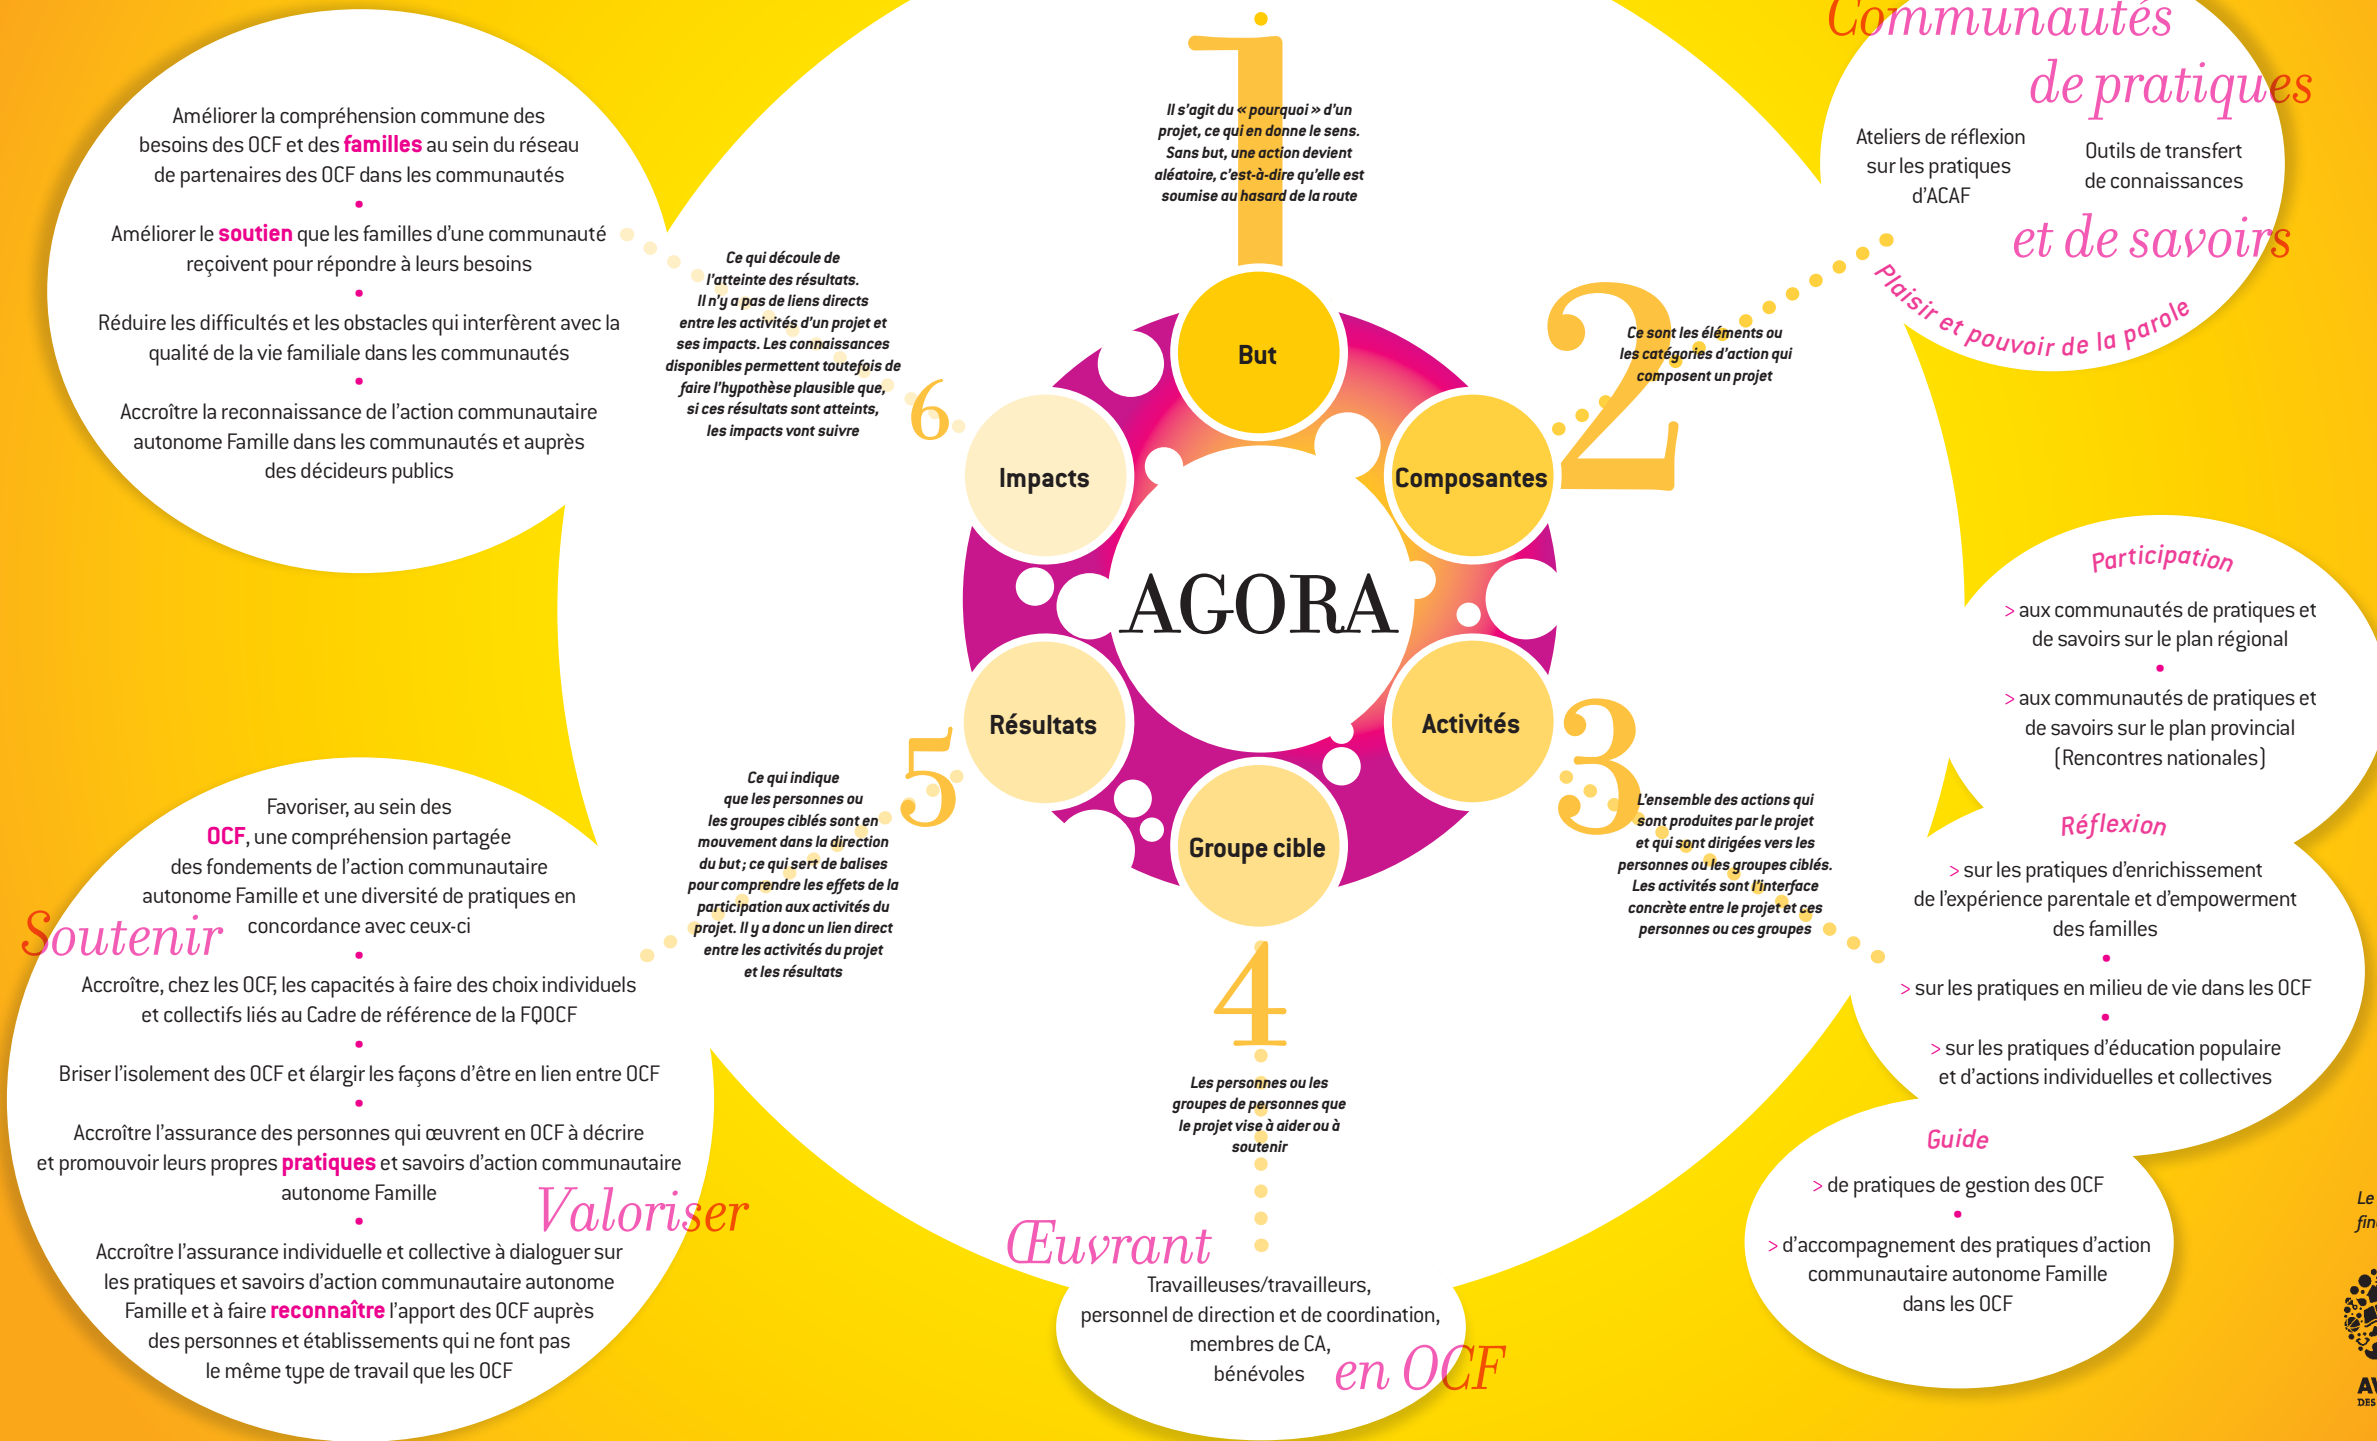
Améliorer la compréhension commune des besoins des OCF et des familles au sein du réseau de partenaires des OCF dans les communautés

Améliorer le soutien que les familles d'une communauté reçoivent pour répondre à leurs besoins

Réduire les difficultés et les obstacles qui interfèrent avec la qualité de la vie familiale dans les communautés

Accroître la reconnaissance de l'action communautaire autonome Famille dans les communautés et auprès des décideurs publics

1

Il s'agit du « pourquoi » d'un projet, ce qui en donne le sens. Sans but, une action devient aléatoire, c'est-à-dire qu'elle est soumise au hasard de la route

Communautés de pratiques

Ateliers de réflexion sur les pratiques d'ACAF

Outils de transfert de connaissances

et de savoirs

Plaisir et pouvoir de la parole

6

Ce qui découle de l'atteinte des résultats. Il n'y a pas de liens directs entre les activités d'un projet et ses impacts. Les connaissances disponibles permettent toutefois de faire l'hypothèse plausible que, si ces résultats sont atteints, les impacts vont suivre

2

Ce sont les éléments ou les catégories d'action qui composent un projet

But

Impacts

Composantes

AGORA

Résultats

Activités

Groupe cible

Participation

> aux communautés de pratiques et de savoirs sur le plan régional

> aux communautés de pratiques et de savoirs sur le plan provincial (Rencontres nationales)

5

Ce qui indique que les personnes ou les groupes ciblés sont en mouvement dans la direction du but ; ce qui sert de balises pour comprendre les effets de la participation aux activités du projet. Il y a donc un lien direct entre les activités du projet et les résultats

3

L'ensemble des actions qui sont produites par le projet et qui sont dirigées vers les personnes ou les groupes ciblés. Les activités sont l'interface concrète entre le projet et ces personnes ou ces groupes

Réflexion

> sur les pratiques d'enrichissement de l'expérience parentale et d'empowerment des familles

> sur les pratiques en milieu de vie dans les OCF

> sur les pratiques d'éducation populaire et d'actions individuelles et collectives

Favoriser, au sein des OCF, une compréhension partagée des fondements de l'action communautaire autonome Famille et une diversité de pratiques en concordance avec ceux-ci

Soutenir

Accroître, chez les OCF, les capacités à faire des choix individuels et collectifs liés au Cadre de référence de la FQOCF

Briser l'isolement des OCF et élargir les façons d'être en lien entre OCF

Accroître l'assurance des personnes qui œuvrent en OCF à décrire et promouvoir leurs propres pratiques et savoirs d'action communautaire autonome Famille

Valoriser

Accroître l'assurance individuelle et collective à dialoguer sur les pratiques et savoirs d'action communautaire autonome Famille et à faire reconnaître l'apport des OCF auprès des personnes et établissements qui ne font pas le même type de travail que les OCF

4

Les personnes ou les groupes de personnes que le projet vise à aider ou à soutenir

Œuvrant

Travailleuses/travailleurs, personnel de direction et de coordination, membres de CA, bénévoles

en OCF

Guide

> de pratiques de gestion des OCF

> d'accompagnement des pratiques d'action communautaire autonome Famille dans les OCF

Le
fin

AV
DES